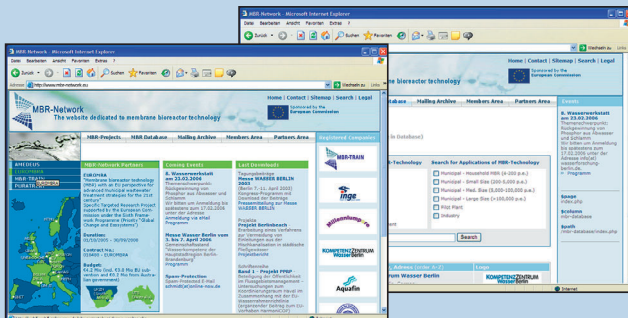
MBR-Network - Microsoft Internet Explorer
Datei Bearbeiten Ansicht Favoriten Extras ?
Zurück Suchen Favoriten
Wechseln zu
Home | Contact | Sitemap | Search | Legal
Sponsored by the European Commission
ne bioreactor technology
Database Mailing Archive Members Area Partners Area
Events
8. Wasserwerkstatt am 23.02.2006
Thermeschwerpunkt: Rückgewinnung von Phosphor aus Abwasser und Schlamm
Sie können sich bis zum 17.02.2006 unter der Adresse info(at) wasserforschung-berlin.de
» Programm
-Technology
Search for Applications of MBR-Technology
Municipal - Household MBR (4-200 p.e.)
Municipal - Small Size (200-2,000 p.e.)
Municipal - Med. Size (2,000-100,000 p.e.)
Municipal - Large Size (>100,000 p.e.)
Pilot Plant
Industry
Search
Inge
index.php
Bcolumn
info-database
Spull
mbr-database/index.php
Internet

MBR-Network - Microsoft Internet Explorer
Datei Bearbeiten Ansicht Favoriten Extras ?
Zurück Suchen Favoriten
Adresse http://www.mbr-network.eu
Wechseln zu
MBR-Network
The website dedicated to membrane bioreactor technology
Home | Contact | Sitemap | Search | Legal
Sponsored by the European Commission
MBR-Projects MBR Database Mailing Archive Members Area Partners Area
AMEDEUS
EUROMBRA
MBR-TRAIN
PURATREAT
MBR-Network Partners
EUROMBRA
"Membrane bioreactor technology (MBR) with an EU perspective for advanced municipal wastewater treatment strategies for the 21st century"
Specific Targeted Research Project supported by the European Commission under the Sixth Framework Programme (Priority "Global Change and Ecosystems")
Duration:
01/10/2005 - 30/09/2008
Contract no.:
018480 - EUROMBRA
Budget:
€4.2 Mio (incl. €0.6 Mio EU sub-vention and €0.7 Mio from Australian government)
Coming Events
8. Wasserwerkstatt am 23.02.2006
Thermeschwerpunkt: Rückgewinnung von Phosphor aus Abwasser und Schlamm
Sie können sich bis zum 17.02.2006 unter der Adresse info(at) wasserforschung-berlin.de anmelden
Anmeldung via eMail
Programm
Wasser Berlin vom 3. bis 7. April 2006
Gemeinschaftsstand Wasserkompetenz der Hauptstadtregion Berlin Brandenburg
Programm
Spam-Protection
Spam-Protected E-mail admin(at)online-new.de
Last Downloads
Tagungsbeiträge
Messe WASSER BERLIN 2003
(Berlin 7.-11. April 2003)
Tagungsprogramm mit Download der Beiträge
Presseerklärung zur Messe WASSER BERLIN
Projekte
Projekt Berlinbauch
Erarbeitung eines Verfahrens zur Vermeidung von Einleitungen aus der Mischkanalisation in städtische Fließgewässer
Mitgliederliste
Schriftenreihe
Band 1 - Projekt PPRP
Bedeutung der Oberflächen im Flussgebietsmanagement - Untersuchungen zum Kreislaufmanagement im Zusammenhang mit der EU-Wasserrahmenrichtlinie
Registered Companies
MBR-TRAIN
inge
KOMPETENZZENTRUM Wasser Berlin
Aquafin